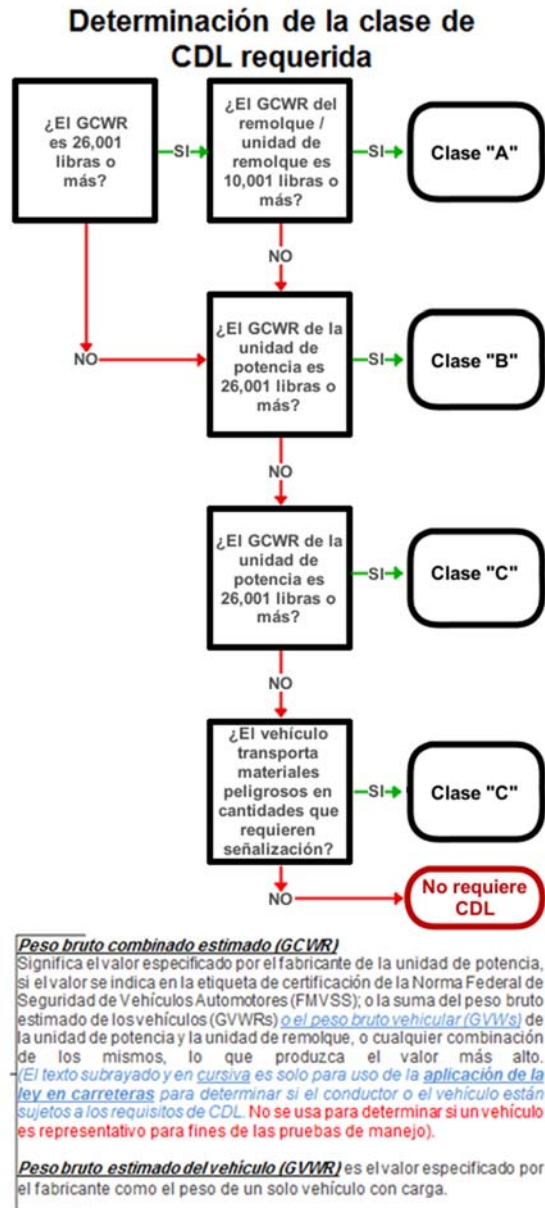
Determinación de la clase de CDL requerida

¿El GCWR es 26,001 libras o más?

SI

¿El GCWR del remolque / unidad de remolque es 10,001 libras o más?

SI

Clase "A"

NO

NO

¿El GCWR de la unidad de potencia es 26,001 libras o más?

SI

Clase "B"

NO

¿El GCWR de la unidad de potencia es 26,001 libras o más?

SI

Clase "C"

NO

¿El vehículo transporta materiales peligrosos en cantidades que requieren señalización?

SI

Clase "C"

NO

No requiere CDL

Peso bruto combinado estimado (GCWR)
Significa el valor especificado por el fabricante de la unidad de potencia, si el valor se indica en la etiqueta de certificación de la Norma Federal de Seguridad de Vehículos Automotores (FMVSS); o la suma del peso bruto estimado de los vehículos (GVWRs) o el peso bruto vehicular (GVWs) de la unidad de potencia y la unidad de remolque, o cualquier combinación de los mismos, lo que produzca el valor más alto. (El texto subrayado y en cursiva es solo para uso de la aplicación de la ley en carreteras para determinar si el conductor o el vehículo están sujetos a los requisitos de CDL. No se usa para determinar si un vehículo es representativo para fines de las pruebas de manejo).

Peso bruto estimado del vehículo (GVWR) es el valor especificado por el fabricante como el peso de un solo vehículo con carga.